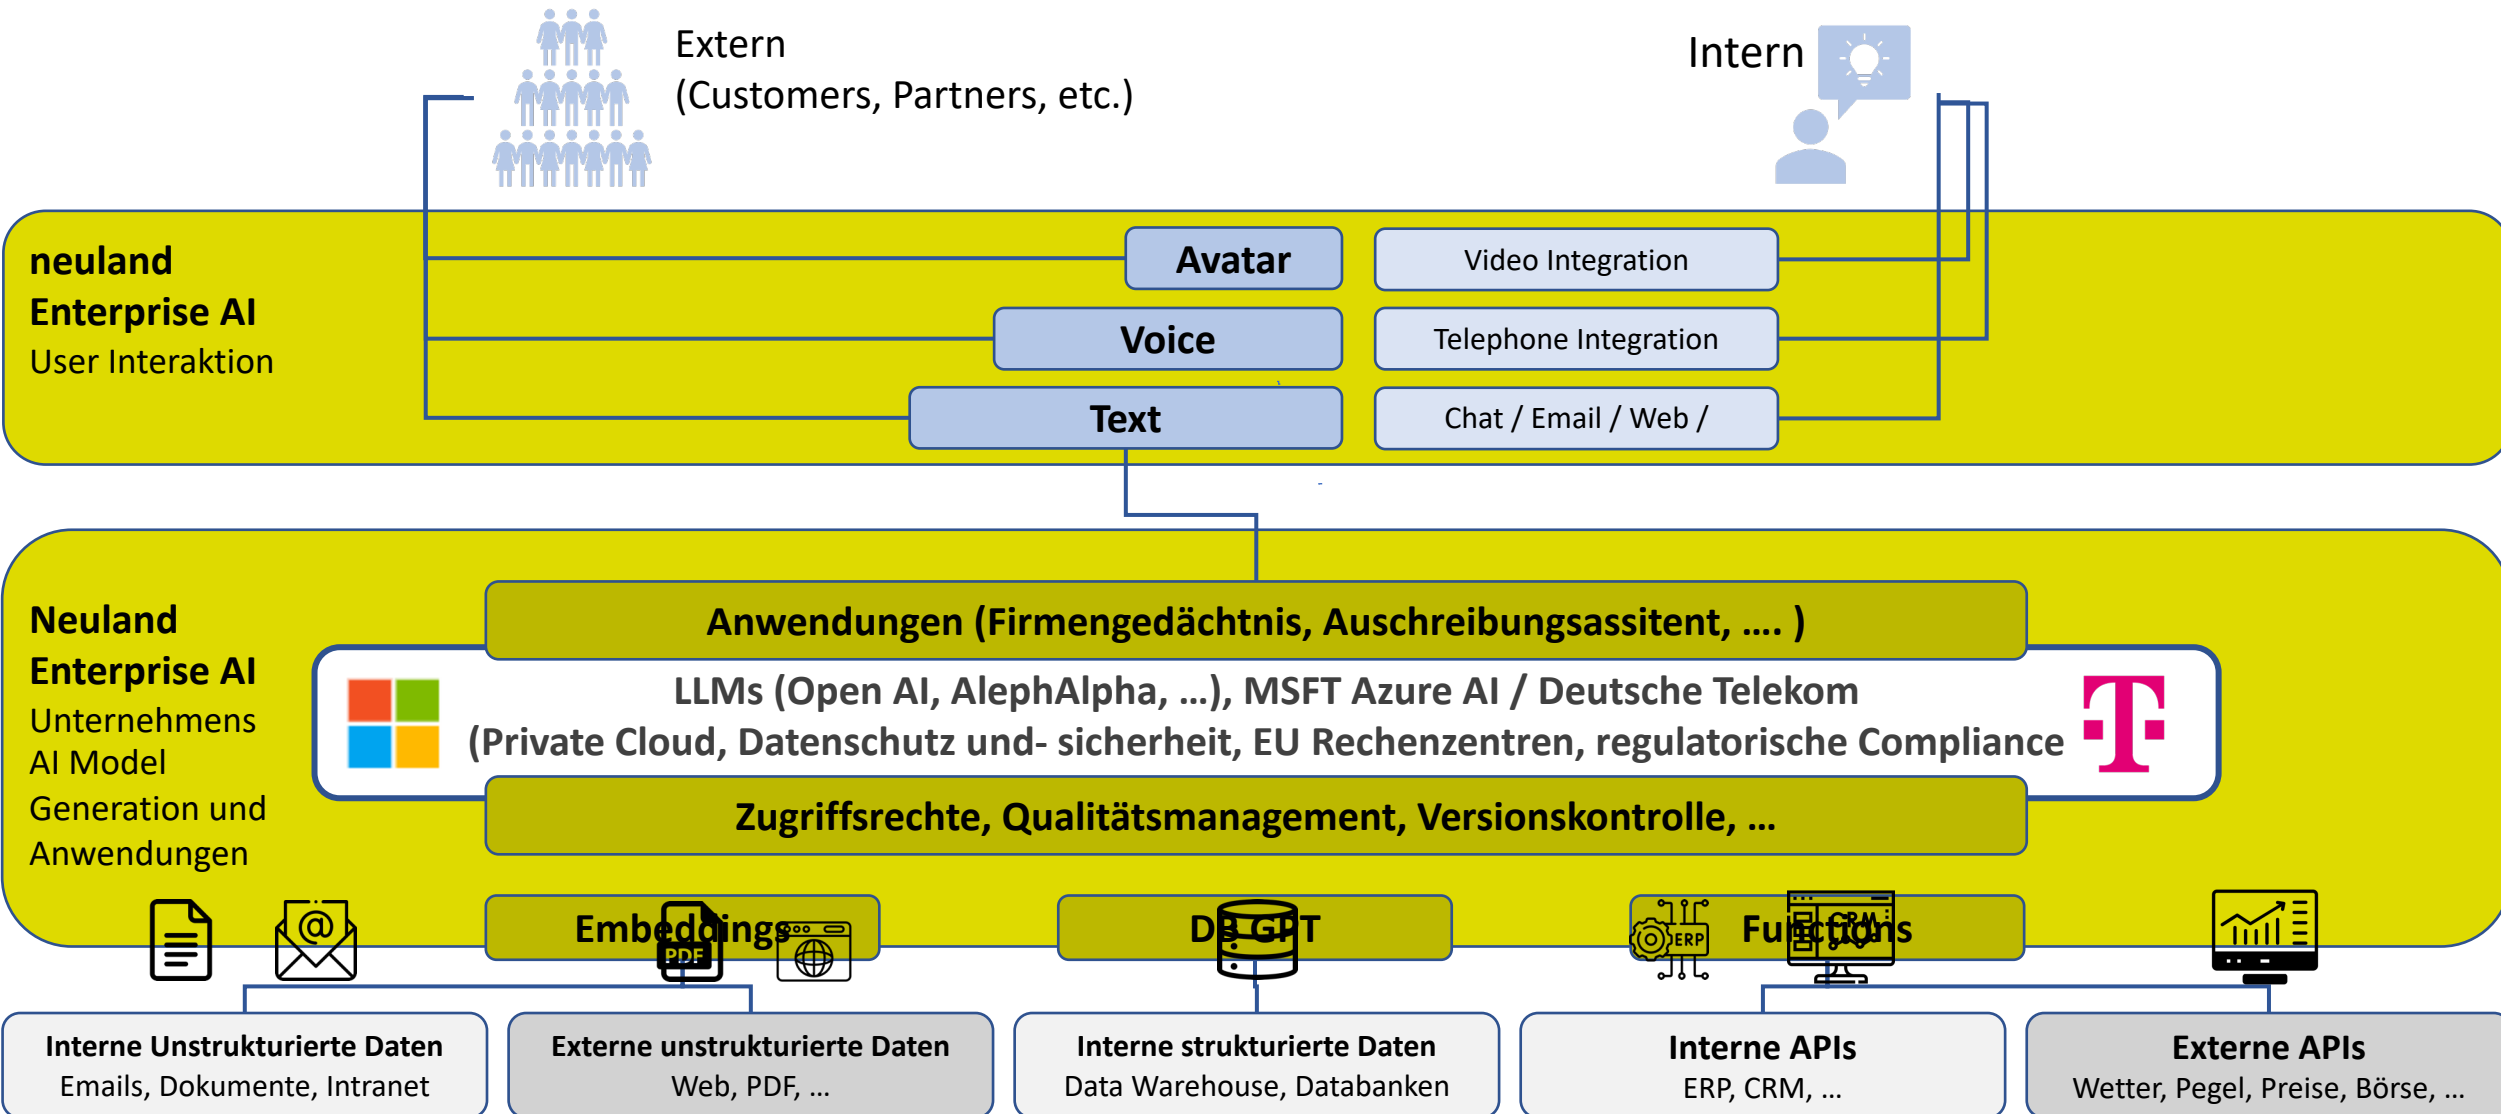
Extern
(Customers, Partners, etc.)

Intern

neuland
Enterprise AI
User Interaktion

Avatar
Video Integration
Voice
Telephone Integration
Text
Chat / Email / Web /

Neuland
Enterprise AI
Unternehmens
AI Model
Generation und
Anwendungen

Anwendungen (Firmengedächtnis, Auschreibungsassitent, …. )

LLMs (Open AI, AlephAlpha, …), MSFT Azure AI / Deutsche Telekom
(Private Cloud, Datenschutz und- sicherheit, EU Rechenzentren, regulatorische Compliance

Zugriffsrechte, Qualitätsmanagement, Versionskontrolle, …

Embeddings
PDF
DB GPT
ERP
CRM
Functions

Interne Unstrukturierte Daten
Emails, Dokumente, Intranet

Externe unstrukturierte Daten
Web, PDF, …

Interne strukturierte Daten
Data Warehouse, Databanken

Interne APIs
ERP, CRM, …

Externe APIs
Wetter, Pegel, Preise, Börse, …